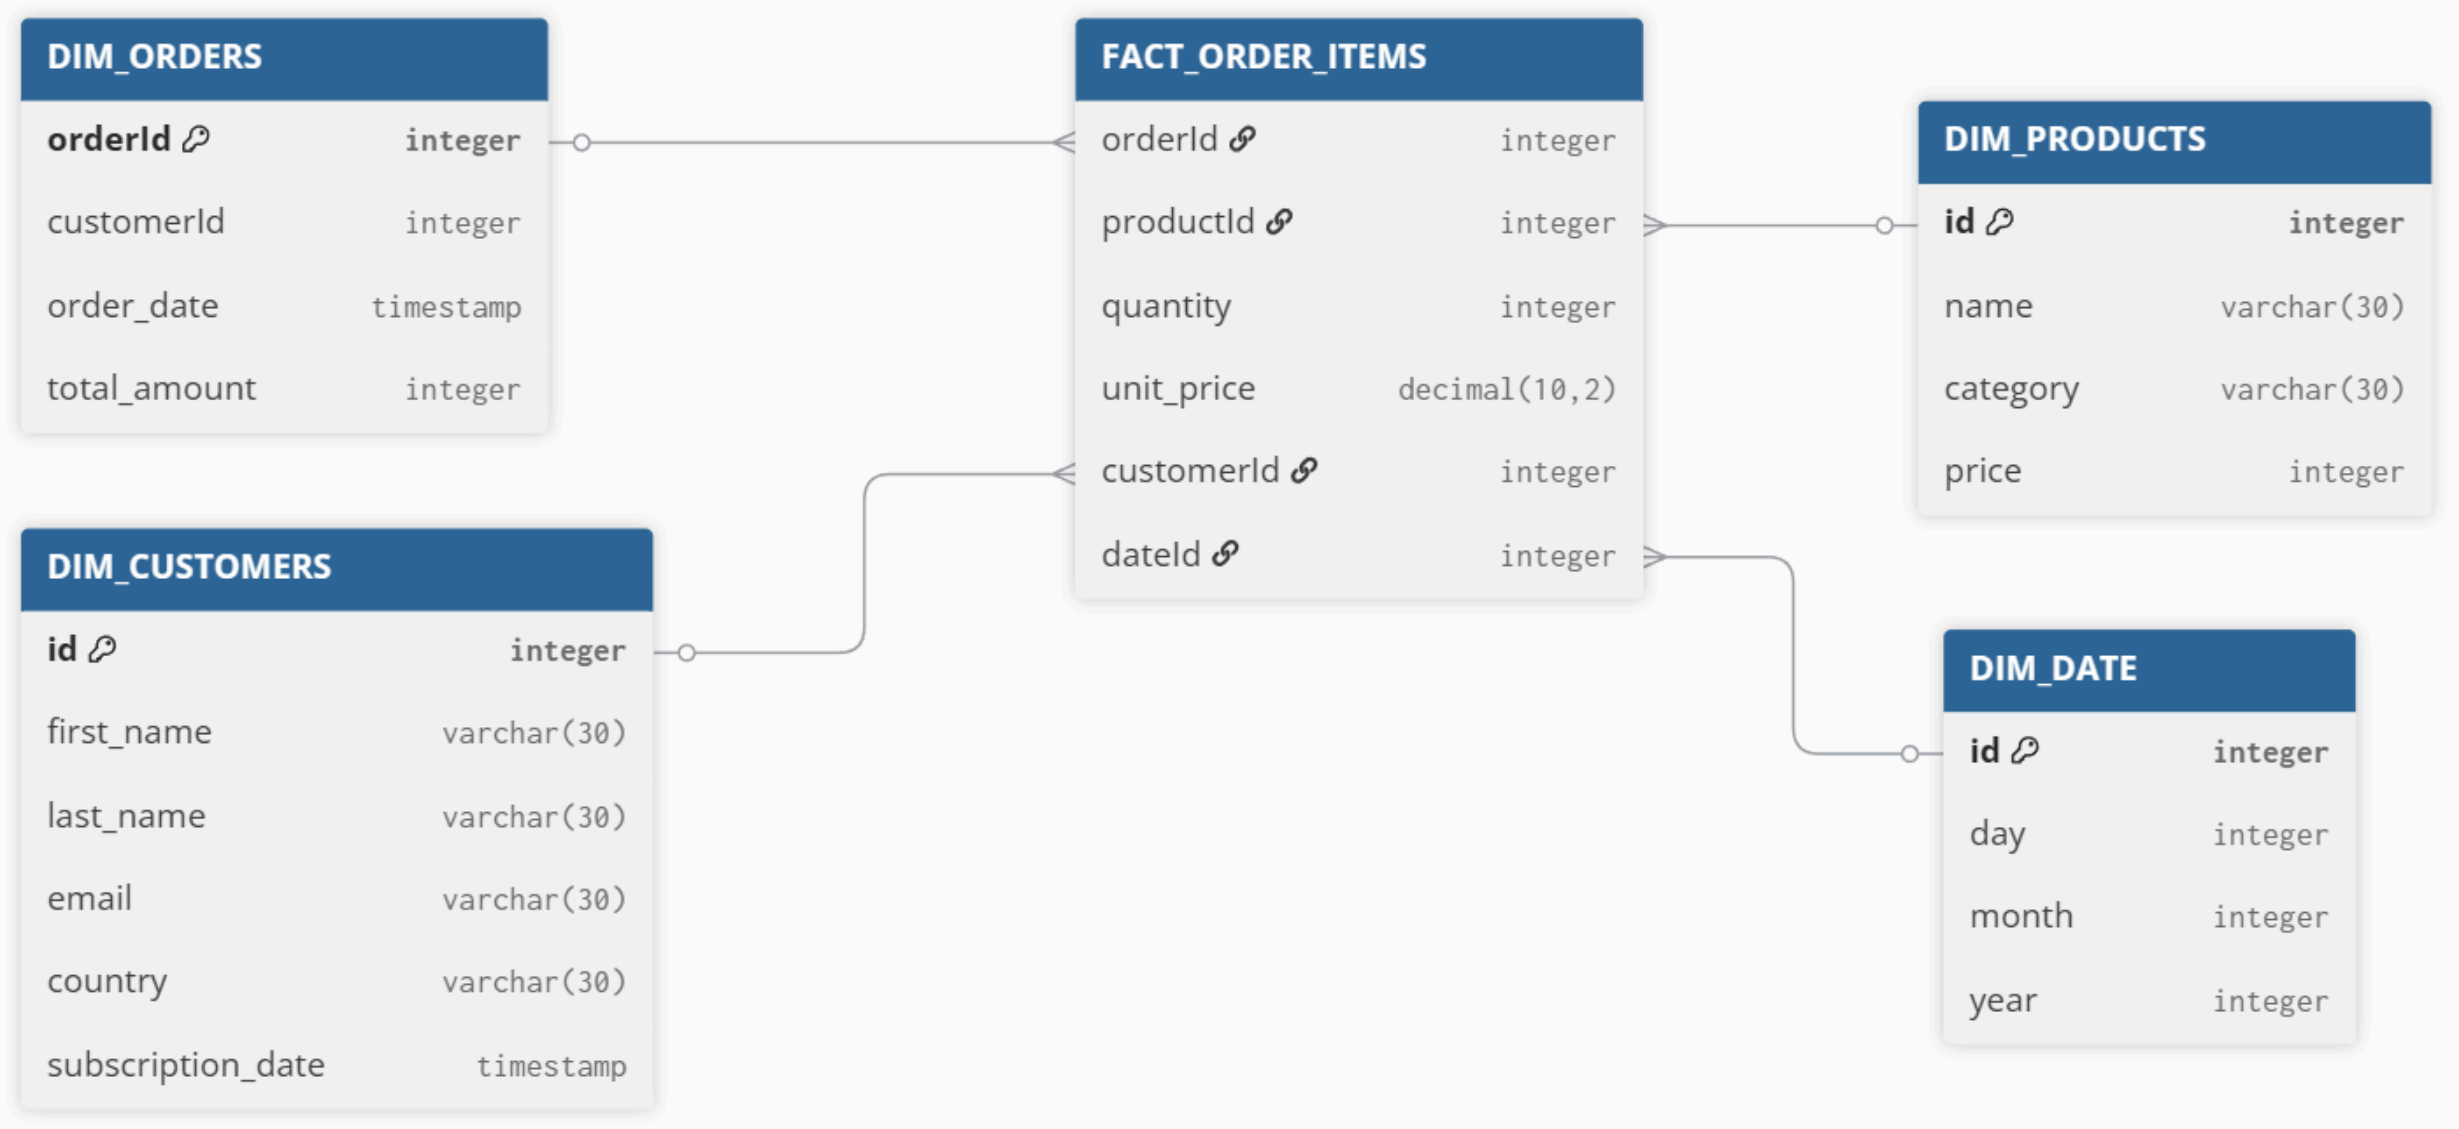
DIM_ORDERS

| orderId | integer |
|---|---|
| customerId | integer |
| order_date | timestamp |
| total_amount | integer |

FACT_ORDER_ITEMS

| orderId | integer |
|---|---|
| productId | integer |
| quantity | integer |
| unit_price | decimal(10,2) |
| customerId | integer |
| dateId | integer |

DIM_PRODUCTS

| id | integer |
|---|---|
| name | varchar(30) |
| category | varchar(30) |
| price | integer |

DIM_CUSTOMERS

| id | integer |
|---|---|
| first_name | varchar(30) |
| last_name | varchar(30) |
| email | varchar(30) |
| country | varchar(30) |
| subscription_date | timestamp |

DIM_DATE

| id | integer |
|---|---|
| day | integer |
| month | integer |
| year | integer |